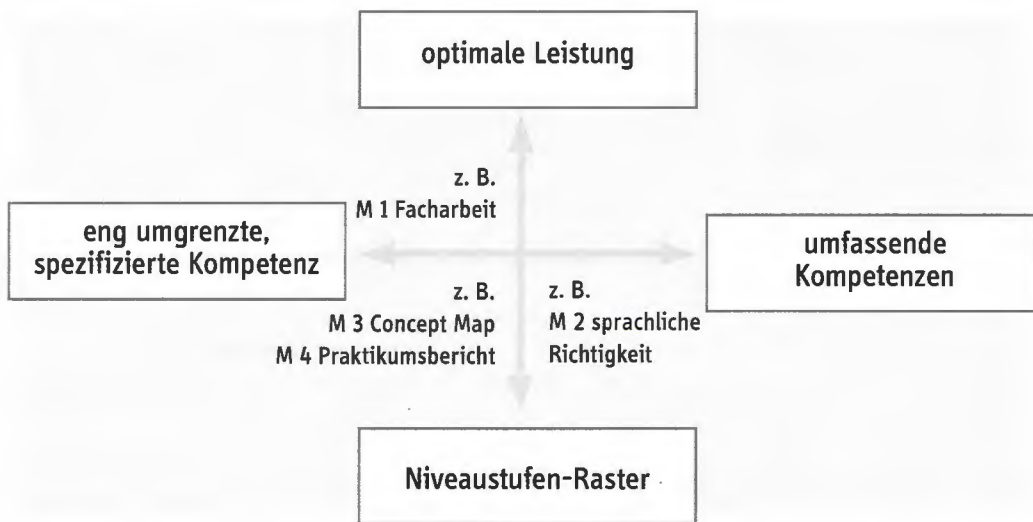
optimale Leistung

z. B.
M 1 Facharbeit

eng umgrenzte, spezifizierte Kompetenz

umfassende Kompetenzen

z. B.
M 3 Concept Map
M 4 Praktikumsbericht

z. B.
M 2 sprachliche Richtigkeit

Niveaustufen-Raster